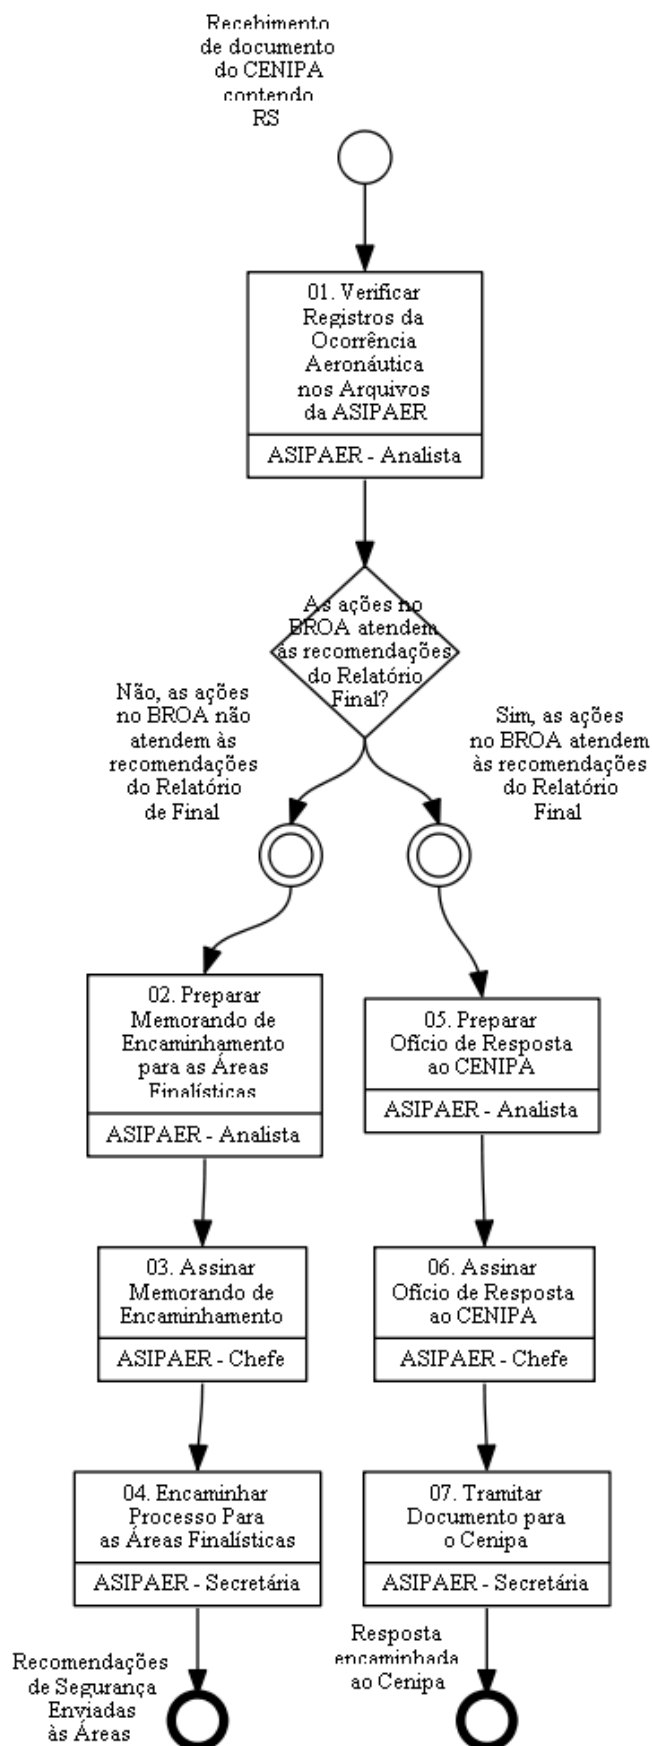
Recebimento de documento do CENIPA contendo RS

01. Verificar Registros da Ocorrência Aeronáutica nos Arquivos da ASIPAER

ASIPAER - Analista

As ações no BROA atendem às recomendações do Relatório Final?

Não, as ações no BROA não atendem às recomendações do Relatório de Final

Sim, as ações no BROA atendem às recomendações do Relatório Final

02. Preparar Memorando de Encaminhamento para as Áreas Finalísticas

ASIPAER - Analista

05. Preparar Ofício de Resposta ao CENIPA

ASIPAER - Analista

03. Assinar Memorando de Encaminhamento

ASIPAER - Chefe

06. Assinar Ofício de Resposta ao CENIPA

ASIPAER - Chefe

04. Encaminhar Processo Para as Áreas Finalísticas

ASIPAER - Secretária

07. Tramitar Documento para o Cenipa

ASIPAER - Secretária

Recomendações de Segurança Enviadas às Áreas

Resposta encaminhada ao Cenipa